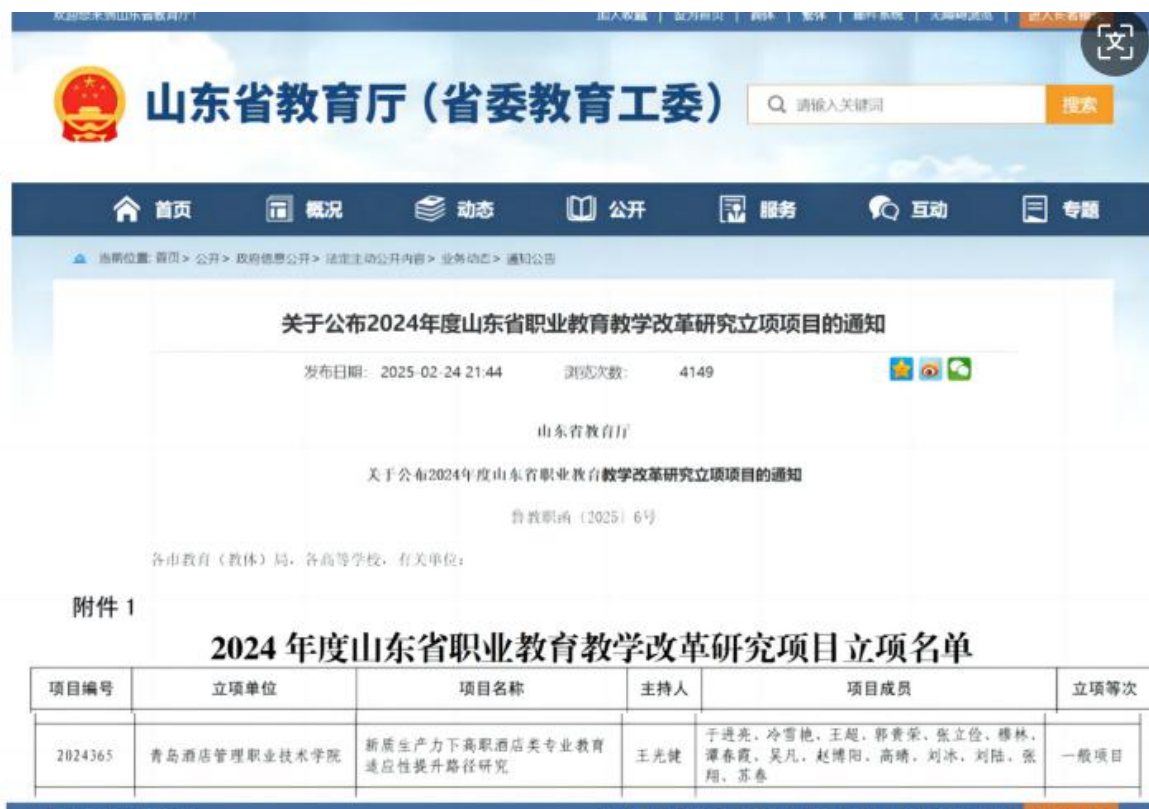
欢迎您来到山东省教育厅！ | 加入收藏 | 设为首页 | 简体 | 繁体 | 邮件系统 | 无障碍浏览 | 进入长者版

山东省教育厅（省委教育工委）

请输入关键词

搜索

首页 概况 动态 公开 服务 互动 专题

当前位置：首页 > 公开 > 政府信息公开 > 法定主动公开内容 > 业务动态 > 通知公告

关于公布2024年度山东省职业教育教学改革研究立项项目的通知

发布日期：2025-02-24 21:44 浏览次数： 4149

山东省教育厅

关于公布2024年度山东省职业教育教学改革研究立项项目的通知

鲁教职函〔2025〕6号

各市教育（教体）局，各高等学校，有关单位：

附件 1

2024 年度山东省职业教育教学改革研究项目立项名单

| 项目编号 | 立项单位 | 项目名称 | 主持人 | 项目成员 | 立项等次 |
|---|---|---|---|---|---|
| 2024365 | 青岛酒店管理职业技术学院 | 新质生产力下高职酒店类专业教育适应性提升路径研究 | 王光健 | 于进亮、冷雪艳、王超、郭贵荣、张立俭、穆林、谭春霞、吴凡、赵博阳、高婧、刘冰、刘陆、张翔、苏春 | 一般项目 |